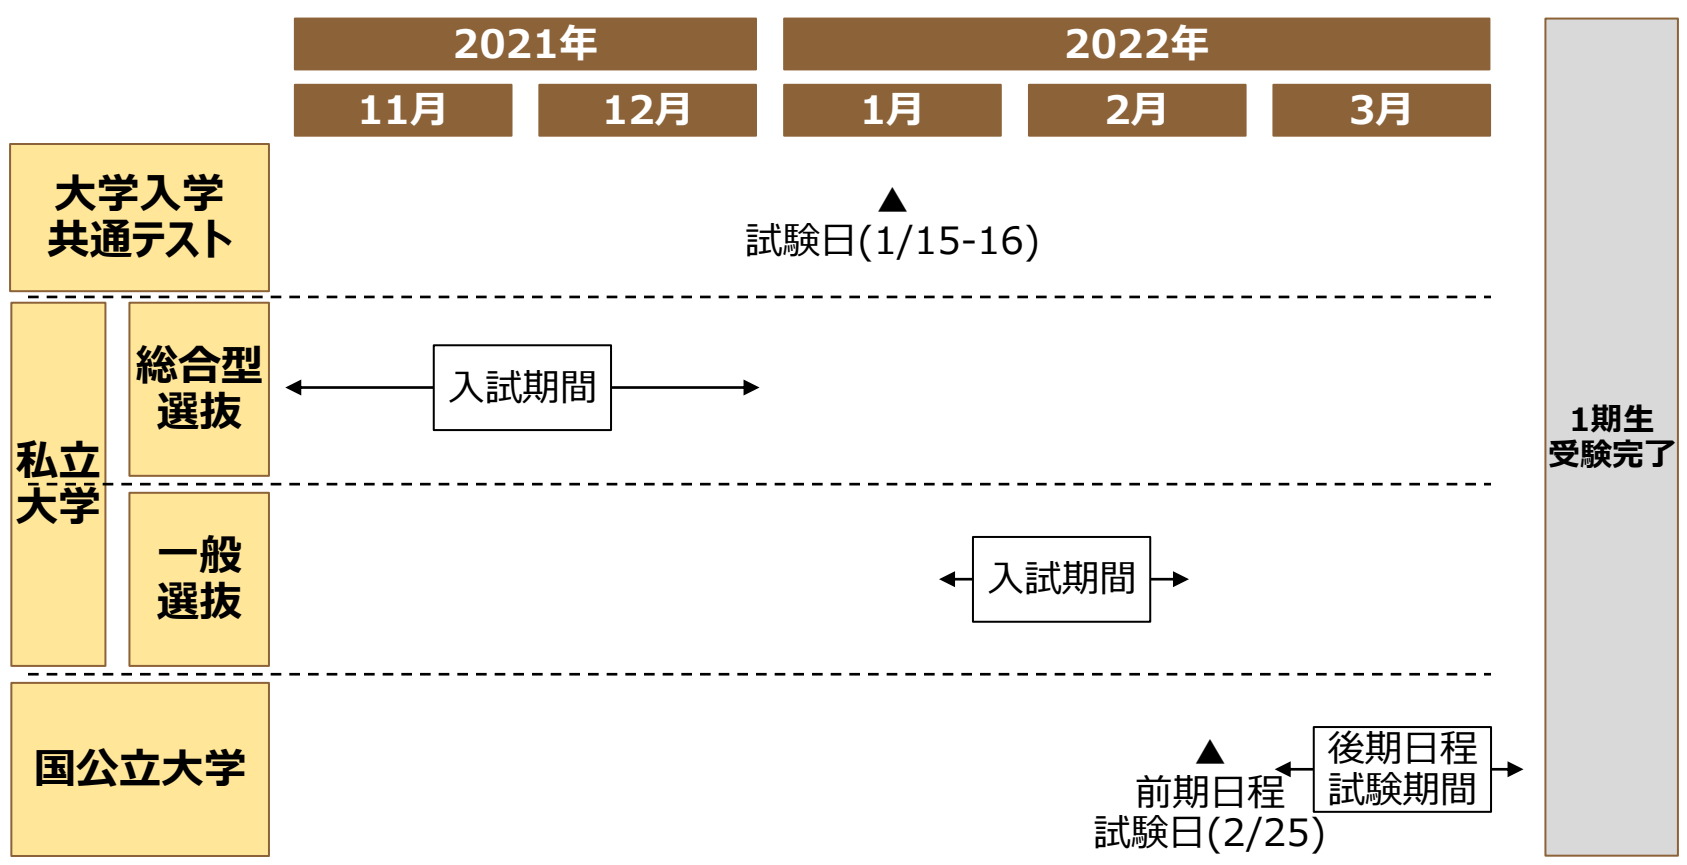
| | 2021年 | | 2022年 | | |
|---|---|---|---|---|---|
| | 11月 | 12月 | 1月 | 2月 | 3月 |

大学入学共通テスト

試験日(1/15-16)

私立大学

総合型選抜

入試期間

一般選抜

入試期間

国公立大学

前期日程試験日(2/25)

後期日程試験期間

1期生受験完了